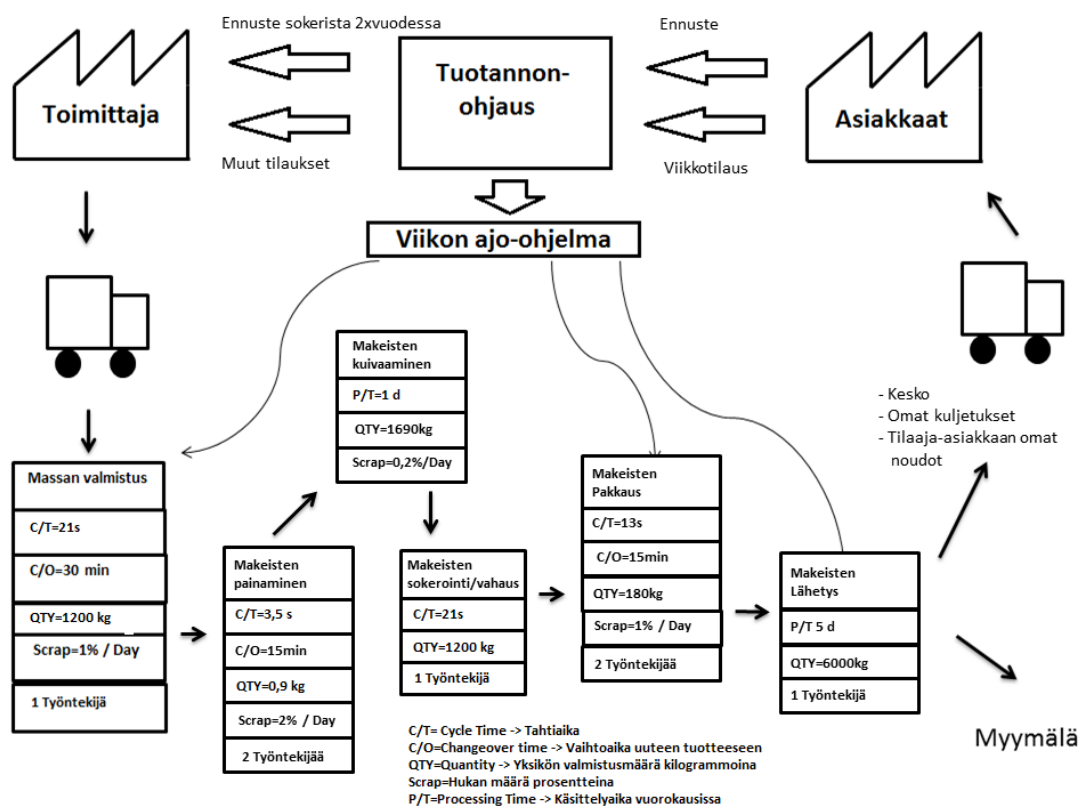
Ennuste sokerista 2xvuodessa

Muut tilaukset

Toimittaja

Tuotannon-ohjaus

Ennuste

Viikkotilaus

Asiakkaat

Viikon ajo-ohjelma

Massan valmistus

C/T=21s

C/O=30 min

QTY=1200 kg

Scrap=1% / Day

1 Työntekijä

Makeisten painaminen

C/T=3,5 s

C/O=15min

QTY=0,9 kg

Scrap=2% / Day

2 Työntekijää

Makeisten kuivaaminen

P/T=1 d

QTY=1690kg

Scrap=0,2%/Day

Makeisten sokerointi/vahaus

C/T=21s

QTY=1200 kg

1 Työntekijä

Makeisten Pakkaus

C/T=13s

C/O=15min

QTY=180kg

Scrap=1% / Day

2 Työntekijää

Makeisten Lähetys

P/T 5 d

QTY=6000kg

1 Työntekijä

- Kesko
- Omat kuljetukset
- Tilaaja-asiakkaan omat noudot

Myymälä

C/T= Cycle Time -> Tahtiaika
C/O=Changeover time -> Vaihtoaika uuteen tuotteeseen
QTY=Quantity -> Yksikön valmistusmäärä kilogrammoina
Scrap=Hukan määrä prosentteina
P/T=Processing Time -> Käsittelyaika vuorokausissa